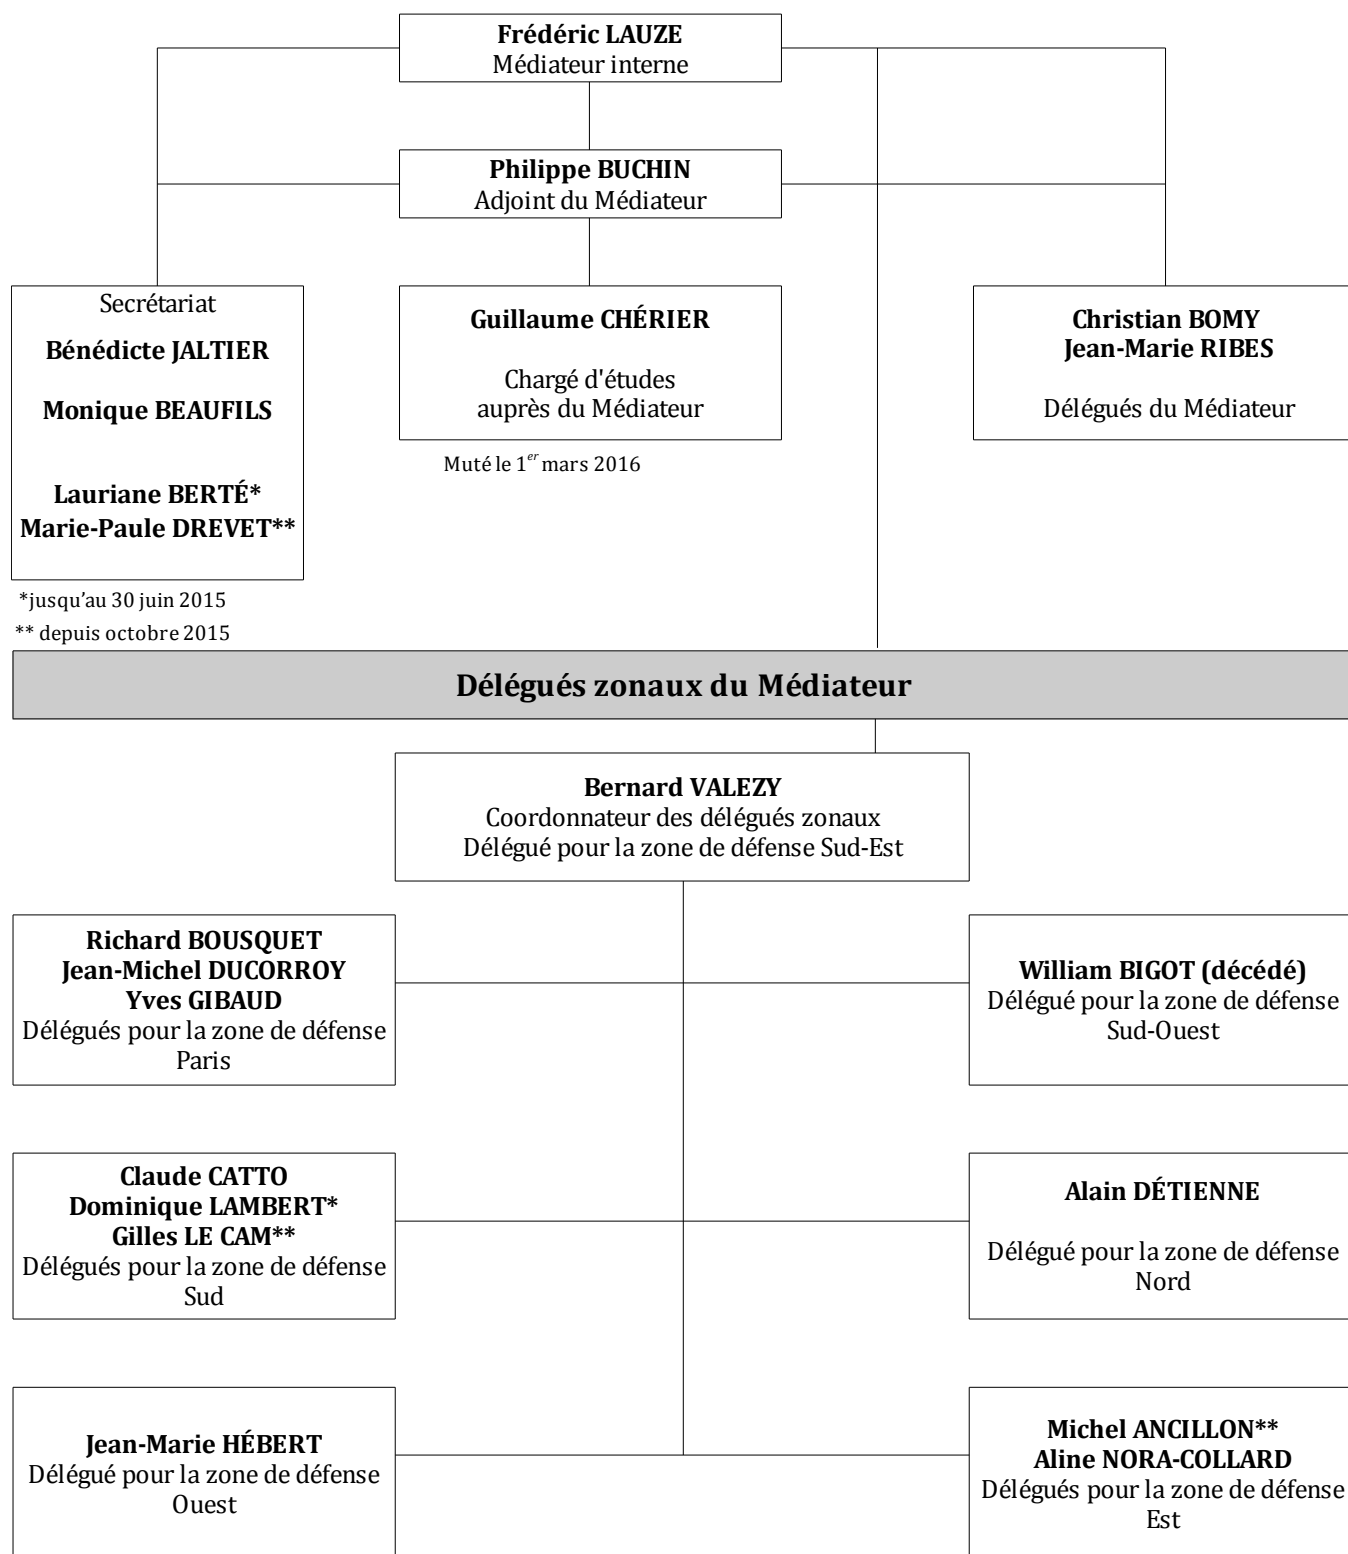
**Frédéric LAUZE**
Médiateur interne

**Philippe BUCHIN**
Adjoint du Médiateur

Secrétariat
**Bénédicte JALTIER**
**Monique BEAUFILS**
**Lauriane BERTÉ***
**Marie-Paule DREVET****

*jusqu'au 30 juin 2015
** depuis octobre 2015

**Guillaume CHÉRIER**
Chargé d'études auprès du Médiateur

Muté le 1$^{er}$ mars 2016

**Christian BOMY**
**Jean-Marie RIBES**
Délégués du Médiateur

**Délégués zonaux du Médiateur**

**Bernard VALEZY**
Coordonnateur des délégués zonaux
Délégué pour la zone de défense Sud-Est

**Richard BOUSQUET**
**Jean-Michel DUCORROY**
**Yves GIBAUD**
Délégués pour la zone de défense Paris

**William BIGOT (décédé)**
Délégué pour la zone de défense Sud-Ouest

**Claude CATTO**
**Dominique LAMBERT***
**Gilles LE CAM****
Délégués pour la zone de défense Sud

**Alain DÉTIENNE**
Délégué pour la zone de défense Nord

**Jean-Marie HÉBERT**
Délégué pour la zone de défense Ouest

**Michel ANCILLON****
**Aline NORA-COLLARD**
Délégués pour la zone de défense Est